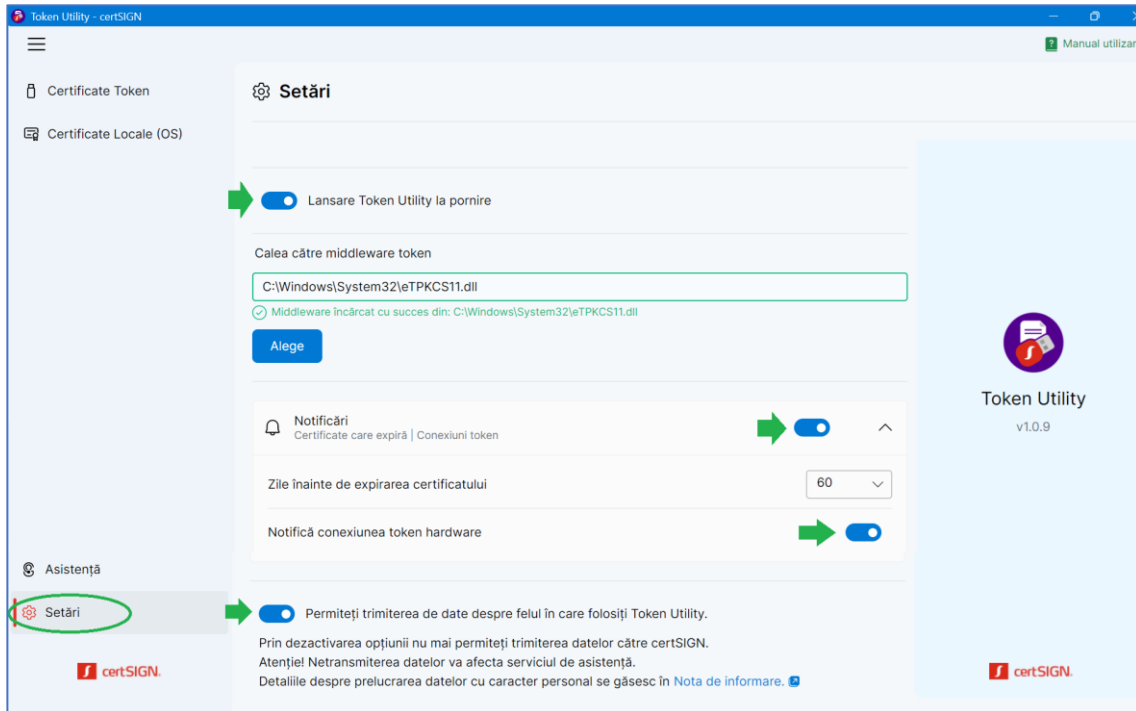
Token Utility - certSIGN

Manual utilizar

Certificate Token

Certificate Locale (OS)

Setări

Lansare Token Utility la pornire

Calea către middleware token

C:\Windows\System32\eTPKCS11.dll

Middleware încărcat cu succes din: C:\Windows\System32\eTPKCS11.dll

Alege

Notificări
Certificate care expiră | Conexiuni token

Zile înainte de expirarea certificatului

60

Notifică conexiunea token hardware

Permiteți trimiterea de date despre felul în care folosiți Token Utility.

Prin dezactivarea opțiunii nu mai permiteți trimiterea datelor către certSIGN.
Atenție! Netransmiterea datelor va afecta serviciul de asistență.
Detaliile despre prelucrarea datelor cu caracter personal se găsesc în Nota de informare.

Token Utility
v1.0.9

Asistență

Setări

certSIGN

certSIGN